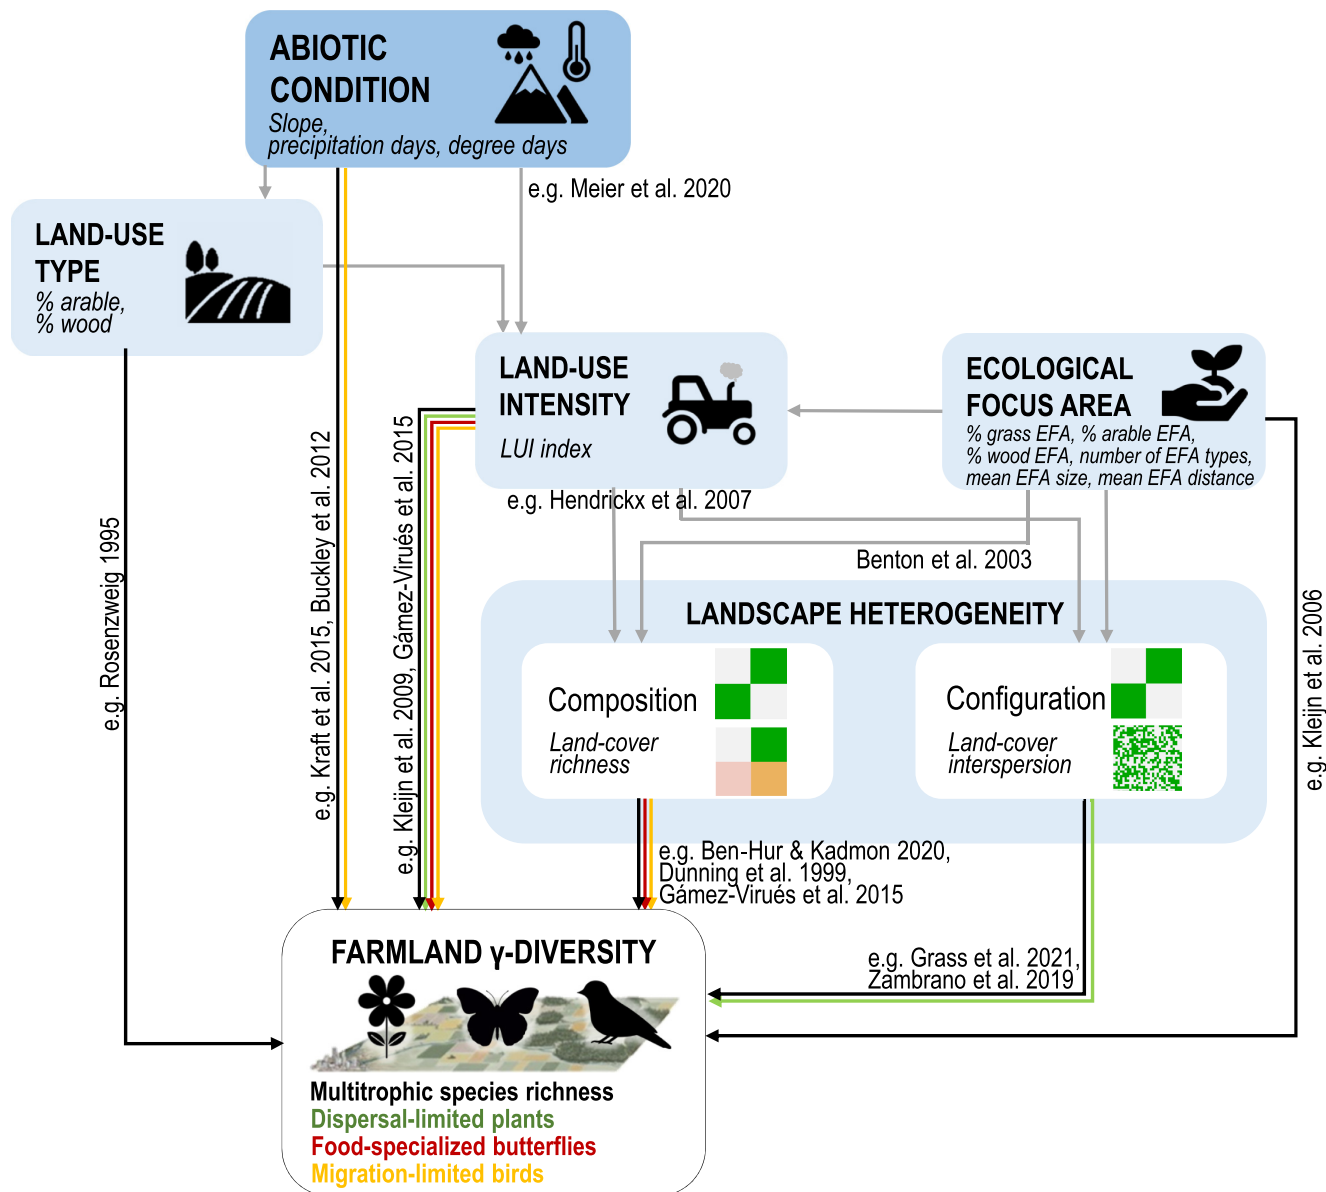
ABIOTIC CONDITION
Slope, precipitation days, degree days

e.g. Meier et al. 2020

LAND-USE TYPE
% arable, % wood

LAND-USE INTENSITY
LUI index

ECOLOGICAL FOCUS AREA
% grass EFA, % arable EFA, % wood EFA, number of EFA types, mean EFA size, mean EFA distance

e.g. Hendrickx et al. 2007

Benton et al. 2003

e.g. Rosenzweig 1995

e.g. Kraft et al. 2015, Buckley et al. 2012

e.g. Kleijn et al. 2009, Gámez-Virués et al. 2015

e.g. Kleijn et al. 2006

LANDSCAPE HETEROGENEITY

Composition
Land-cover richness

Configuration
Land-cover interspersion

e.g. Ben-Hur & Kadmon 2020, Dunning et al. 1999, Gámez-Virués et al. 2015

e.g. Grass et al. 2021, Zambrano et al. 2019

FARMLAND γ-DIVERSITY

Multitrophic species richness
Dispersal-limited plants
Food-specialized butterflies
Migration-limited birds